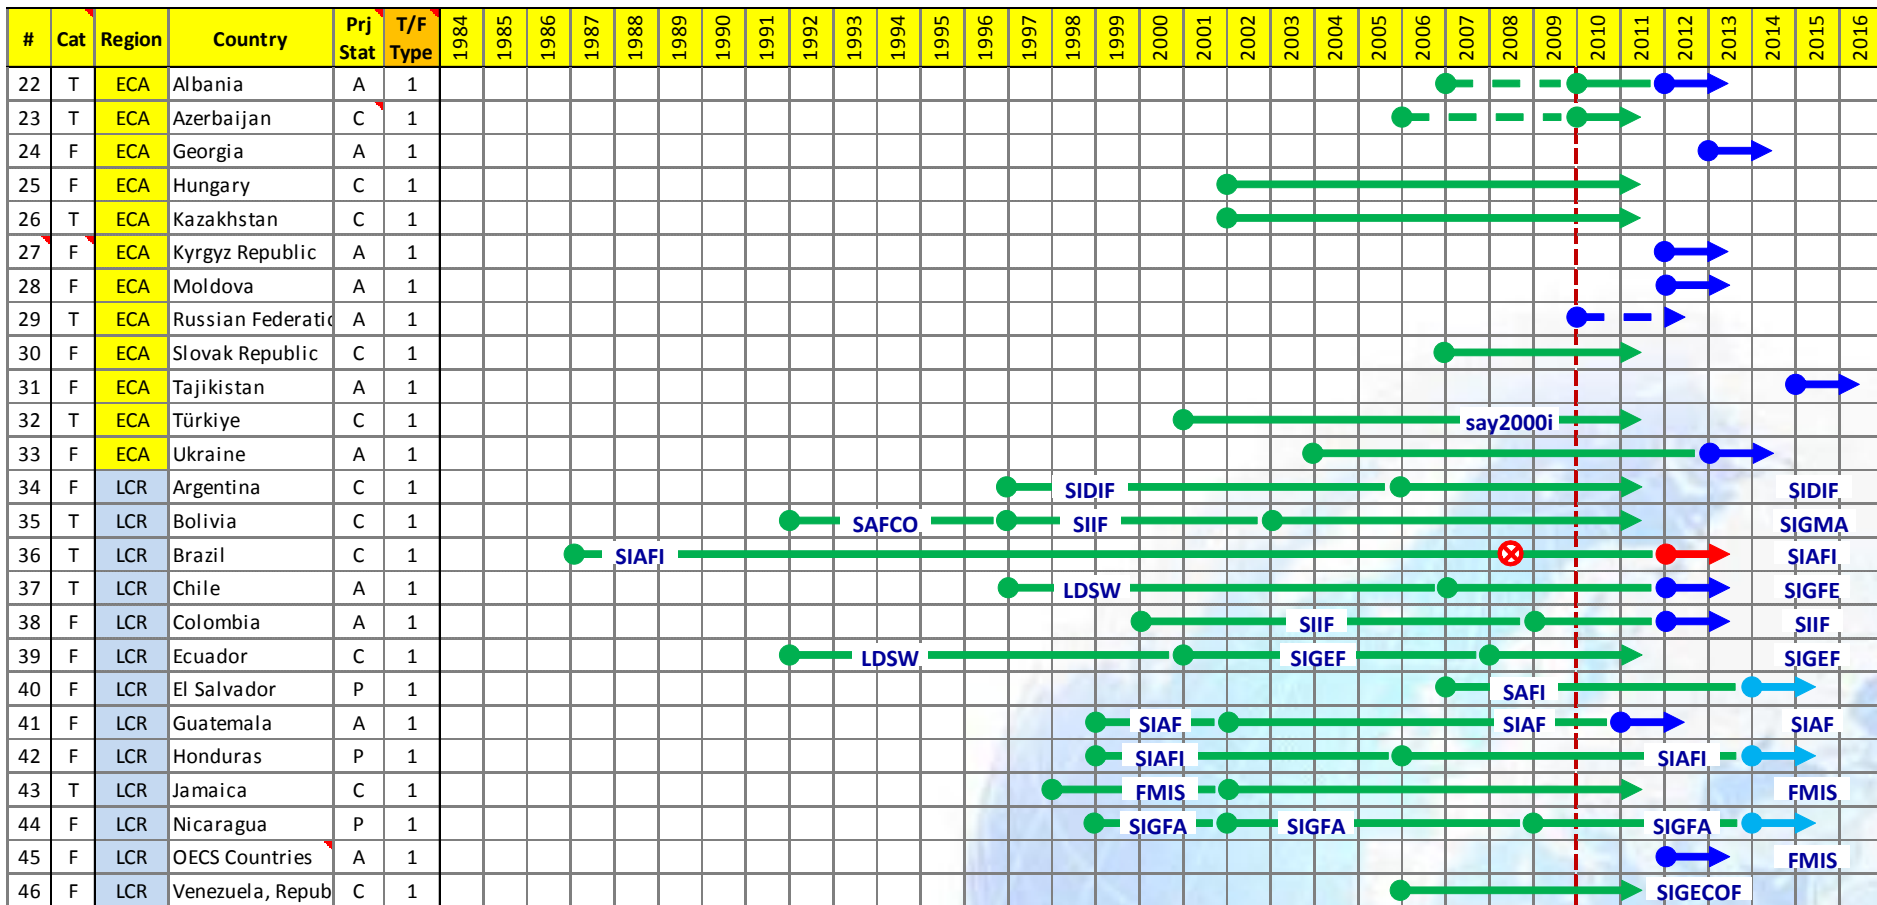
| # | Cat | Region | Country | Prj Stat | T/F Type | 1984 | 1985 | 1986 | 1987 | 1988 | 1989 | 1990 | 1991 | 1992 | 1993 | 1994 | 1995 | 1996 | 1997 | 1998 | 1999 | 2000 | 2001 | 2002 | 2003 | 2004 | 2005 | 2006 | 2007 | 2008 | 2009 | 2010 | 2011 | 2012 | 2013 | 2014 | 2015 | 2016 |
|---|---|---|---|---|---|---|---|---|---|---|---|---|---|---|---|---|---|---|---|---|---|---|---|---|---|---|---|---|---|---|---|---|---|---|---|---|---|---|
| 22 | T | ECA | Albania | A | 1 | | | | | | | | | | | | | | | | | | | | | | | | | | | | | | | | | |
| 23 | T | ECA | Azerbaijan | C | 1 | | | | | | | | | | | | | | | | | | | | | | | | | | | | | | | | | |
| 24 | F | ECA | Georgia | A | 1 | | | | | | | | | | | | | | | | | | | | | | | | | | | | | | | | | |
| 25 | F | ECA | Hungary | C | 1 | | | | | | | | | | | | | | | | | | | | | | | | | | | | | | | | | |
| 26 | T | ECA | Kazakhstan | C | 1 | | | | | | | | | | | | | | | | | | | | | | | | | | | | | | | | | |
| 27 | F | ECA | Kyrgyz Republic | A | 1 | | | | | | | | | | | | | | | | | | | | | | | | | | | | | | | | | |
| 28 | F | ECA | Moldova | A | 1 | | | | | | | | | | | | | | | | | | | | | | | | | | | | | | | | | |
| 29 | T | ECA | Russian Federati | A | 1 | | | | | | | | | | | | | | | | | | | | | | | | | | | | | | | | | |
| 30 | F | ECA | Slovak Republic | C | 1 | | | | | | | | | | | | | | | | | | | | | | | | | | | | | | | | | |
| 31 | F | ECA | Tajikistan | A | 1 | | | | | | | | | | | | | | | | | | | | | | | | | | | | | | | | | |
| 32 | T | ECA | Türkiye | C | 1 | | | | | | | | | | | | | | | | | | | | | | | | say2000i | | | | | | | | | |
| 33 | F | ECA | Ukraine | A | 1 | | | | | | | | | | | | | | | | | | | | | | | | | | | | | | | | | |
| 34 | F | LCR | Argentina | C | 1 | | | | | | | | | | | | | | | SIDIF | | | | | | | | | | | | | | | | | SIDIF | |
| 35 | T | LCR | Bolivia | C | 1 | | | | | | | | | | SAFCO | | | | | SIIF | | | | | | | | | | | | | | | | | SIGMA | |
| 36 | T | LCR | Brazil | C | 1 | | | | | SIAFI | | | | | | | | | | | | | | | | | | | | | | | | | | | SIAFI | |
| 37 | T | LCR | Chile | A | 1 | | | | | | | | | | | | | | | LDSW | | | | | | | | | | | | | | | | | SIGFE | |
| 38 | F | LCR | Colombia | A | 1 | | | | | | | | | | | | | | | | | | | SIIF | | | | | | | | | | | | | SIIF | |
| 39 | F | LCR | Ecuador | C | 1 | | | | | | | | | | LDSW | | | | | | | | | SIGEF | | | | | | | | | | | | | SIGEF | |
| 40 | F | LCR | El Salvador | P | 1 | | | | | | | | | | | | | | | | | | | | | | | | SAFI | | | | | | | | | |
| 41 | F | LCR | Guatemala | A | 1 | | | | | | | | | | | | | | | SIAF | | | | | | | | | SIAF | | | | | | | | SIAF | |
| 42 | F | LCR | Honduras | P | 1 | | | | | | | | | | | | | | | SIAFI | | | | | | | | | | | | | SIAFI | | | | | |
| 43 | T | LCR | Jamaica | C | 1 | | | | | | | | | | | | | | | FMIS | | | | | | | | | | | | | | | | | FMIS | |
| 44 | F | LCR | Nicaragua | P | 1 | | | | | | | | | | | | | | | SIGFA | | | | SIGFA | | | | | | | | | SIGFA | | | | | |
| 45 | F | LCR | OECS Countries | A | 1 | | | | | | | | | | | | | | | | | | | | | | | | | | | | | | | | FMIS | |
| 46 | F | LCR | Venezuela, Repub | C | 1 | | | | | | | | | | | | | | | | | | | | | | | | | | | | SIGECOF | | | | | |